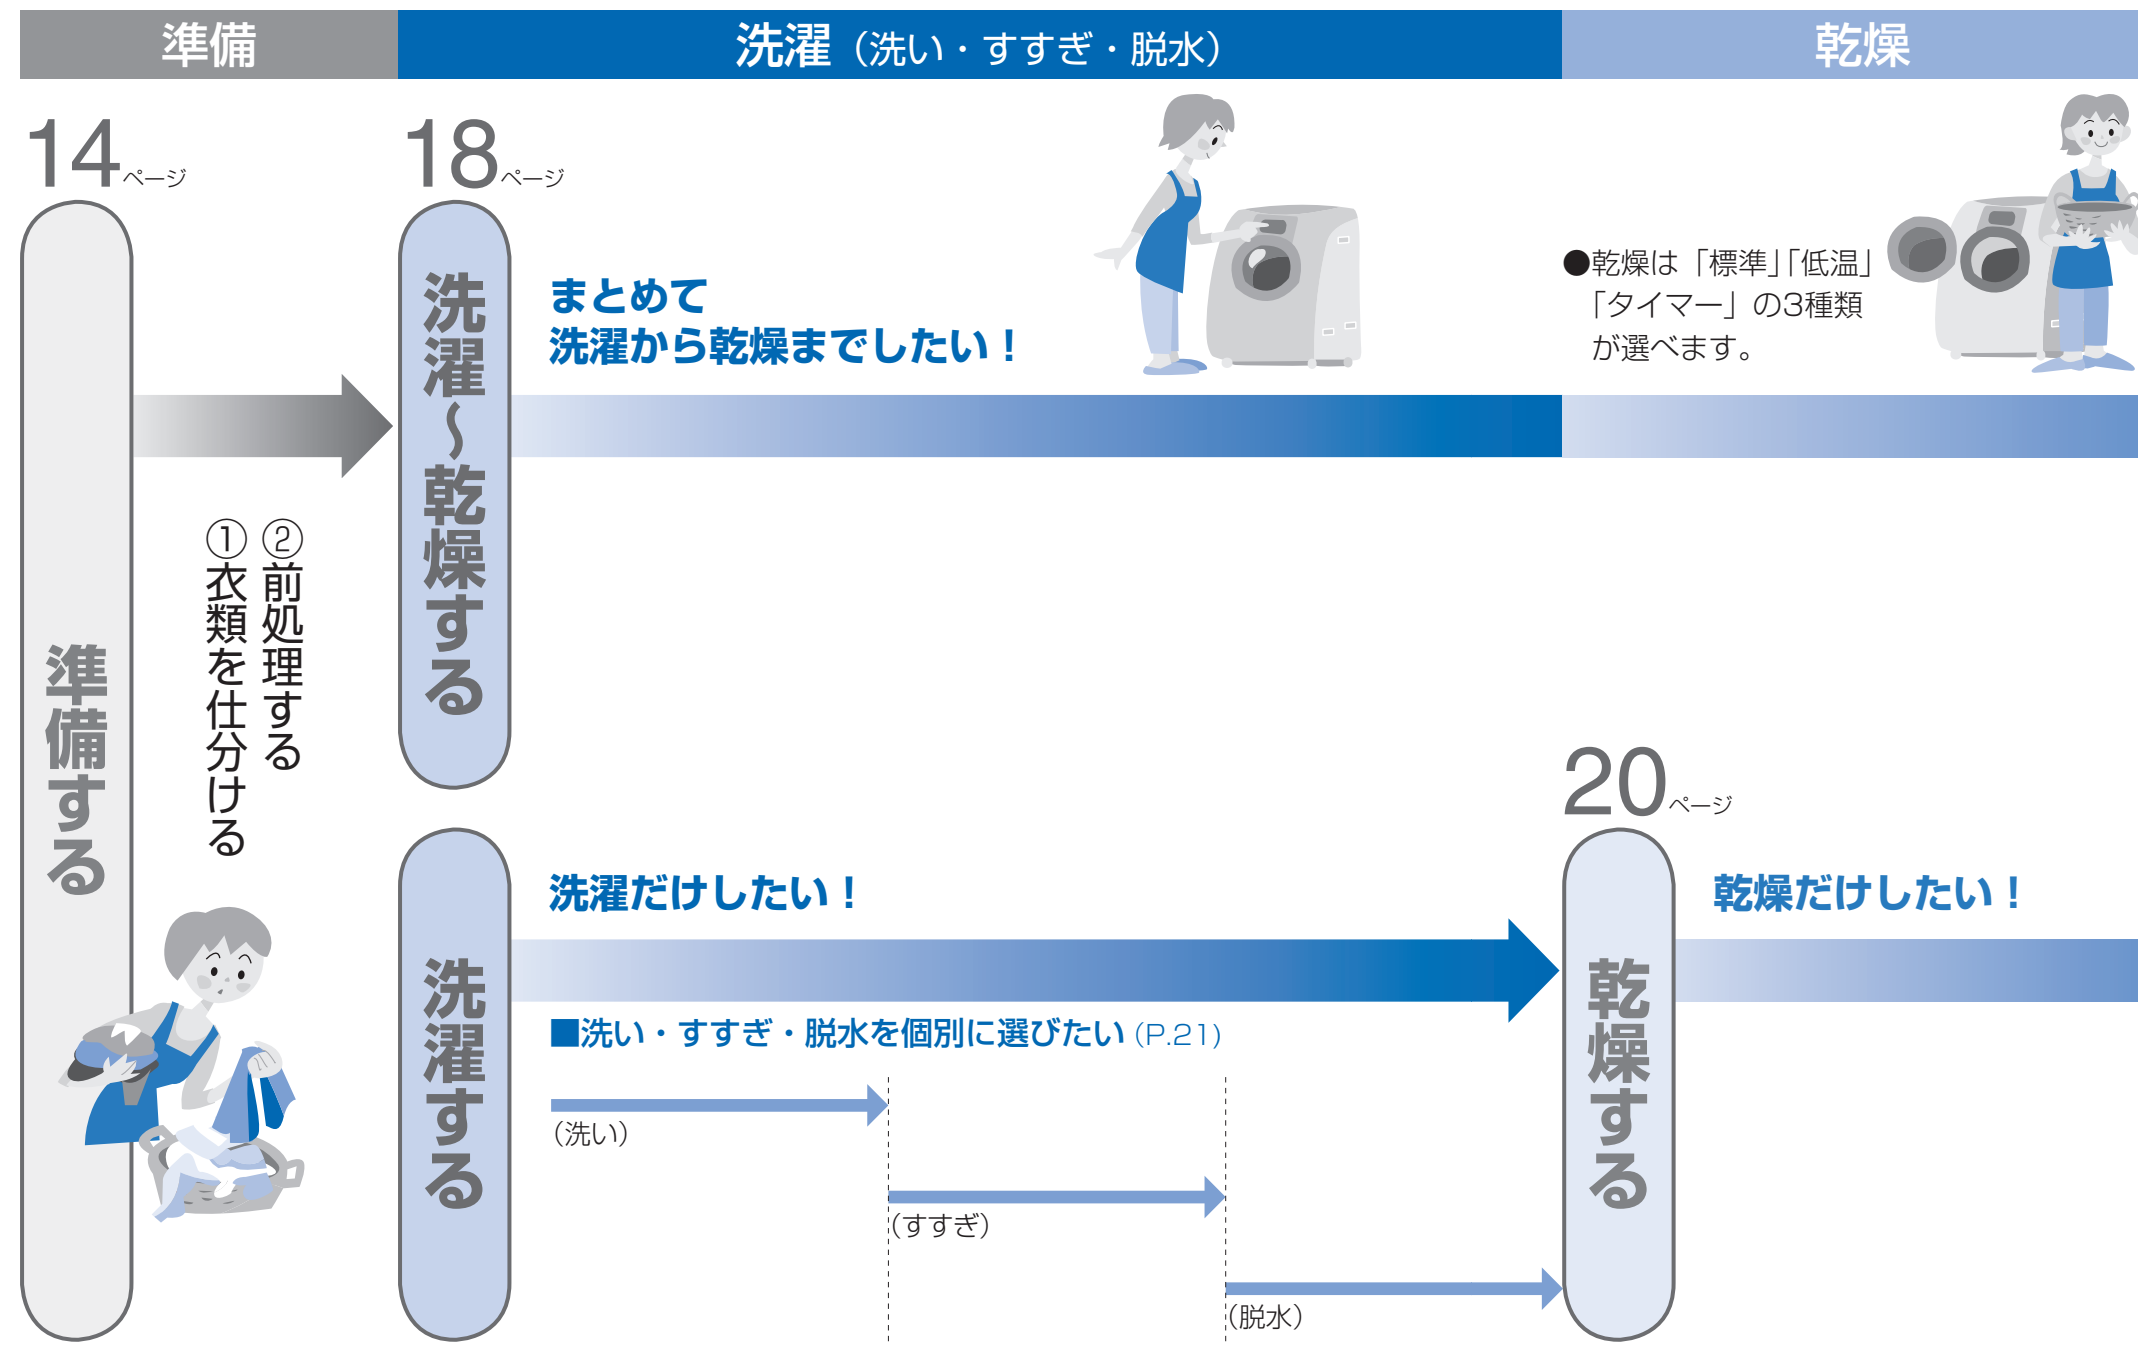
準備

洗濯（洗い・すすぎ・脱水）

乾燥

14ページ

18ページ

準備する

①衣類を仕分ける
②前処理する

洗濯〜乾燥する

まとめて
洗濯から乾燥までしたい！

●乾燥は「標準」「低温」「タイマー」の3種類が選べます。

20ページ

洗濯する

洗濯だけしたい！

■洗い・すすぎ・脱水を個別に選びたい（P.21）

（洗い）

（すすぎ）

（脱水）

乾燥する

乾燥だけしたい！